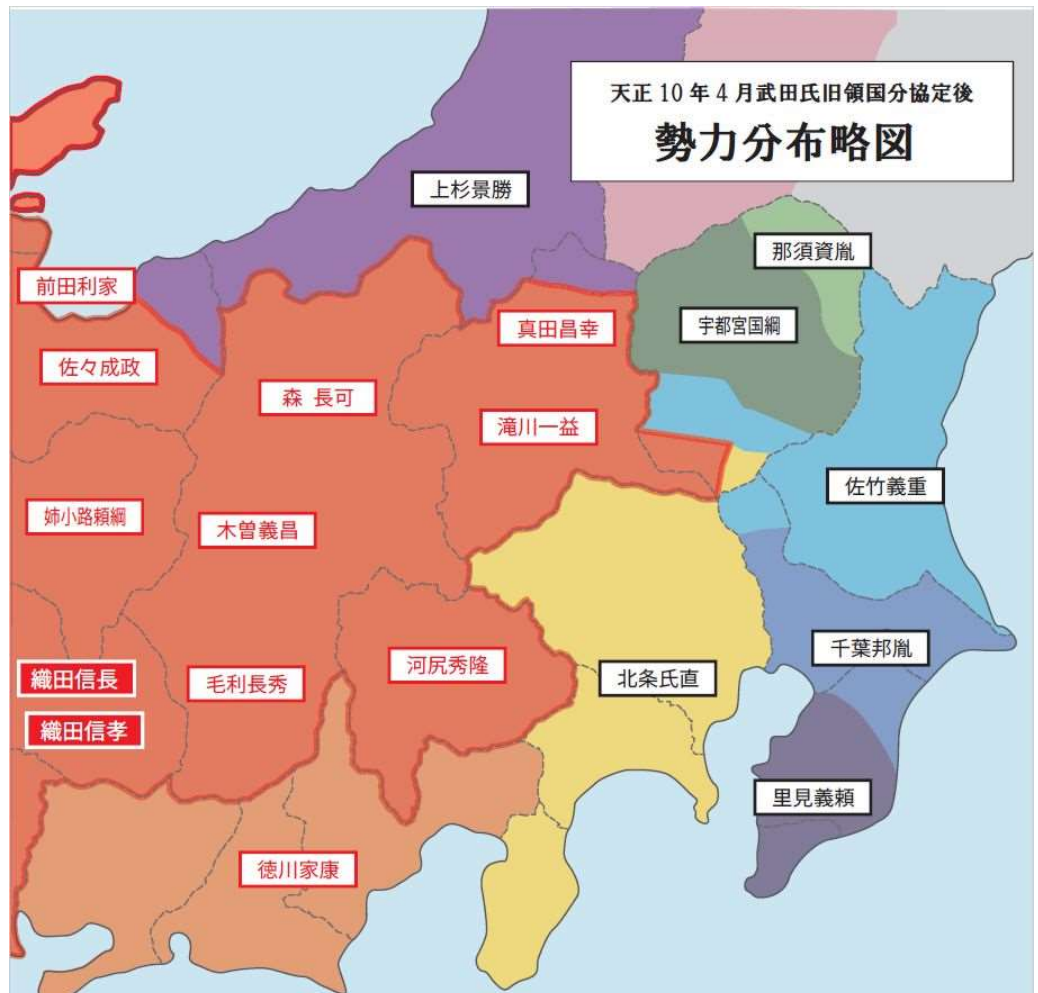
天正 10 年 4 月武田氏旧領国分協定後
勢力分布略図

上杉景勝
那須資胤
宇都宮国綱
前田利家
真田昌幸
佐々成政
森 長可
滝川一益
佐竹義重
姉小路頼綱
木曽義昌
千葉邦胤
河尻秀隆
北条氏直
織田信長
毛利長秀
織田信孝
里見義頼
徳川家康